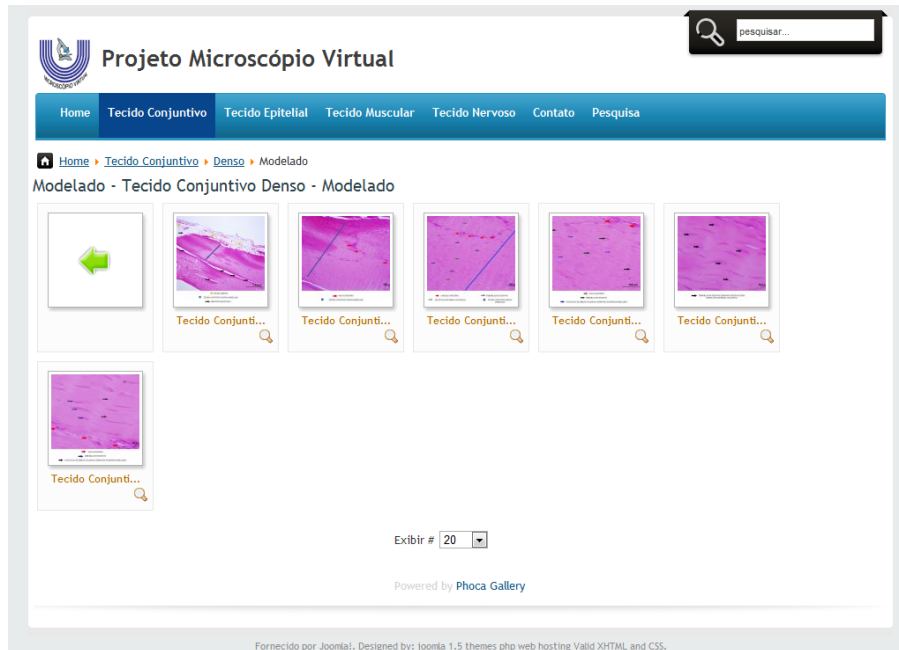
pesquisar...

MICROSCÓPIO VIRTUAL

Projeto Microscópio Virtual

Home Tecido Conjuntivo Tecido Epitelial Tecido Muscular Tecido Nervoso Contato Pesquisa

Home ▸ Tecido Conjuntivo ▸ Denso ▸ Modelado

Modelado - Tecido Conjuntivo Denso - Modelado

Tecido Conjunti...

Tecido Conjunti...

Tecido Conjunti...

Tecido Conjunti...

Tecido Conjunti...

Tecido Conjunti...

Exibir # 20

Powered by Phoca Gallery

Fornecido por Joomla!. Designed by: joomla 1.5 themes php web hosting Valid XHTML and CSS.